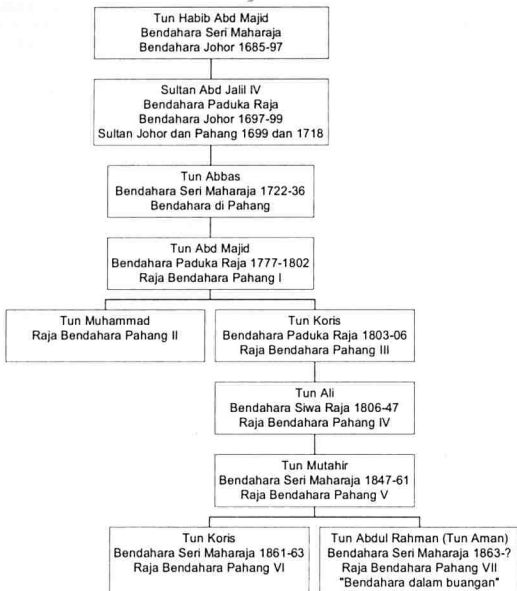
Tun Habib Abd Majid
Bendahara Seri Maharaja
Bendahara Johor 1685-97

Sultan Abd Jalil IV
Bendahara Paduka Raja
Bendahara Johor 1697-99
Sultan Johor dan Pahang 1699 dan 1718

Tun Abbas
Bendahara Seri Maharaja 1722-36
Bendahara di Pahang

Tun Abd Majid
Bendahara Paduka Raja 1777-1802
Raja Bendahara Pahang I

Tun Muhammad
Raja Bendahara Pahang II

Tun Koris
Bendahara Paduka Raja 1803-06
Raja Bendahara Pahang III

Tun Ali
Bendahara Siwa Raja 1806-47
Raja Bendahara Pahang IV

Tun Mutahir
Bendahara Seri Maharaja 1847-61
Raja Bendahara Pahang V

Tun Koris
Bendahara Seri Maharaja 1861-63
Raja Bendahara Pahang VI

Tun Abdul Rahman (Tun Aman)
Bendahara Seri Maharaja 1863-?
Raja Bendahara Pahang VII
"Bendahara dalam buangan"